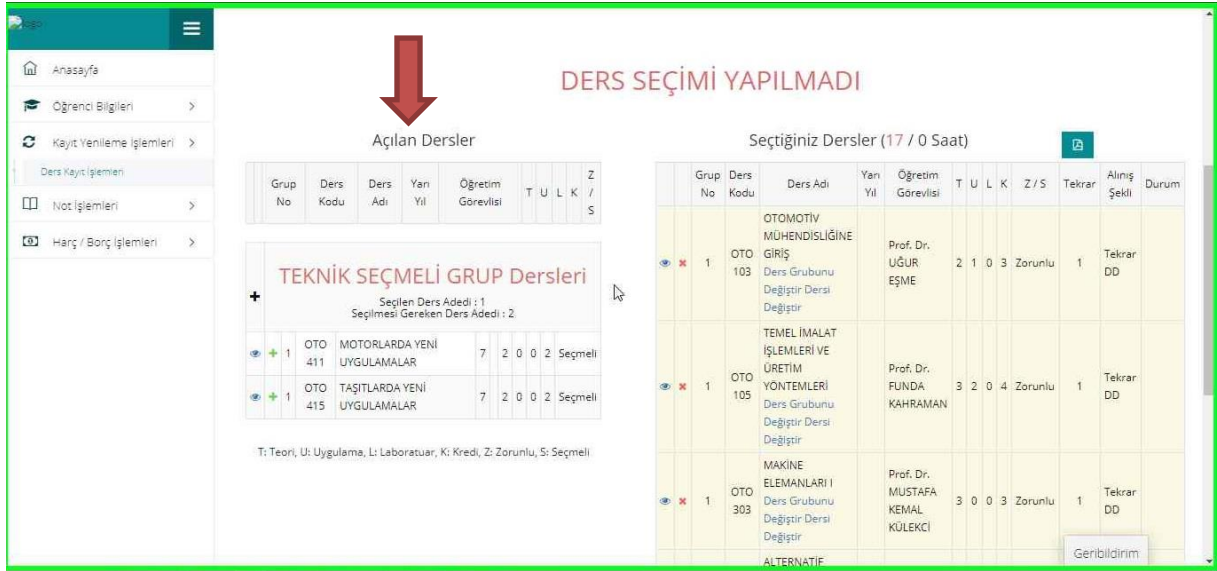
logo

Anasayfa

Öğrenci Bilgileri

Kayıt Yenileme İşlemleri

Ders Kayıt İşlemleri

Not İşlemleri

Harç / Borç İşlemleri

DERS SEÇİMİ YAPILMADI

Açılan Dersler

| | Grup No | Ders Kodu | Ders Adı | Yarı Yıl | Öğretim Görevlisi | T | U | L | K | Z / S |
|---|---|---|---|---|---|---|---|---|---|---|

+ TEKNİK SEÇMELİ GRUP Dersleri
Seçilen Ders Adedi : 1
Seçilmesi Gereken Ders Adedi : 2

| | | | | | | | | | |
|---|---|---|---|---|---|---|---|---|---|
| + | 1 | OTO 411 | MOTORLARDA YENİ UYGULAMALAR | 7 | 2 | 0 | 0 | 2 | Seçmeli |
| + | 1 | OTO 415 | TAŞITLARDA YENİ UYGULAMALAR | 7 | 2 | 0 | 0 | 2 | Seçmeli |

T: Teori, U: Uygulama, L: Laboratuar, K: Kredi, Z: Zorunlu, S: Seçmeli

Seçtiğiniz Dersler (17 / 0 Saat)

| | Grup No | Ders Kodu | Ders Adı | Yarı Yıl | Öğretim Görevlisi | T | U | L | K | Z / S | Tekrar | Alınış Şekli | Durum |
|---|---|---|---|---|---|---|---|---|---|---|---|---|---|
| × | 1 | OTO 103 | OTOMOTİV MÜHENDİSLİĞİNE GİRİŞ Ders Grubunu Değiştir Dersi Değiştir | | Prof. Dr. UĞUR EŞME | 2 | 1 | 0 | 3 | Zorunlu | 1 | Tekrar DD | |
| × | 1 | OTO 105 | TEMEL İMALAT İŞLEMLERİ VE ÜRETİM YÖNTEMLERİ Ders Grubunu Değiştir Dersi Değiştir | | Prof. Dr. FUNDA KAHRAMAN | 3 | 2 | 0 | 4 | Zorunlu | 1 | Tekrar DD | |
| × | 1 | OTO 303 | MAKİNE ELEMANLARI I Ders Grubunu Değiştir Dersi Değiştir | | Prof. Dr. MUSTAFA KEMAL KÜLEKCİ | 3 | 0 | 0 | 3 | Zorunlu | 1 | Tekrar DD | |
| | | | ALTERNATİF | | | | | | | | | | |

Geribildirim